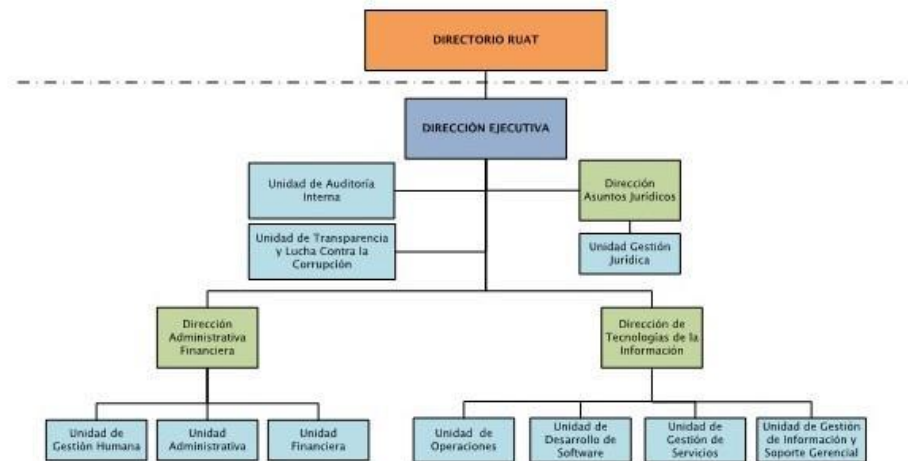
DIRECTORIO RUAT

DIRECCIÓN EJECUTIVA

Unidad de Auditoria Interna

Unidad de Transparencia y Lucha Contra la Corrupción

Dirección Asuntos Jurídicos

Unidad Gestión Jurídica

Dirección Administrativa Financiera

Dirección de Tecnologías de la Información

Unidad de Gestión Humana

Unidad Administrativa

Unidad Financiera

Unidad de Operaciones

Unidad de Desarrollo de Software

Unidad de Gestión de Servicios

Unidad de Gestión de Información y Soporte Gerencial